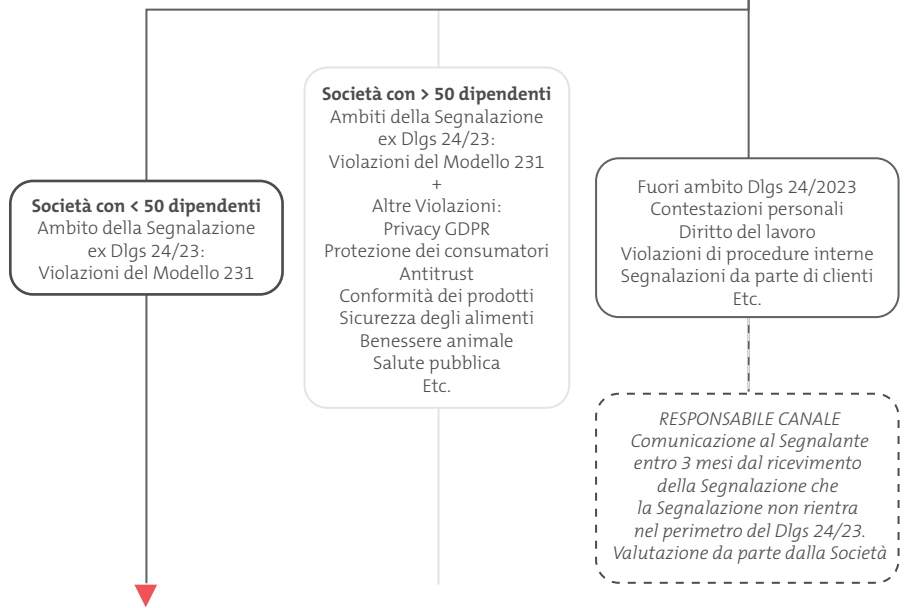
**Società con < 50 dipendenti**
Ambito della Segnalazione ex Dlgs 24/23:
Violazioni del Modello 231

**Società con > 50 dipendenti**
Ambiti della Segnalazione ex Dlgs 24/23:
Violazioni del Modello 231
+
Altre Violazioni:
Privacy GDPR
Protezione dei consumatori
Antitrust
Conformità dei prodotti
Sicurezza degli alimenti
Benessere animale
Salute pubblica
Etc.

Fuori ambito Dlgs 24/2023
Contestazioni personali
Diritto del lavoro
Violazioni di procedure interne
Segnalazioni da parte di clienti
Etc.

*RESPONSABILE CANALE*
*Comunicazione al Segnalante entro 3 mesi dal ricevimento della Segnalazione che la Segnalazione non rientra nel perimetro del Dlgs 24/23.*
*Valutazione da parte dalla Società*